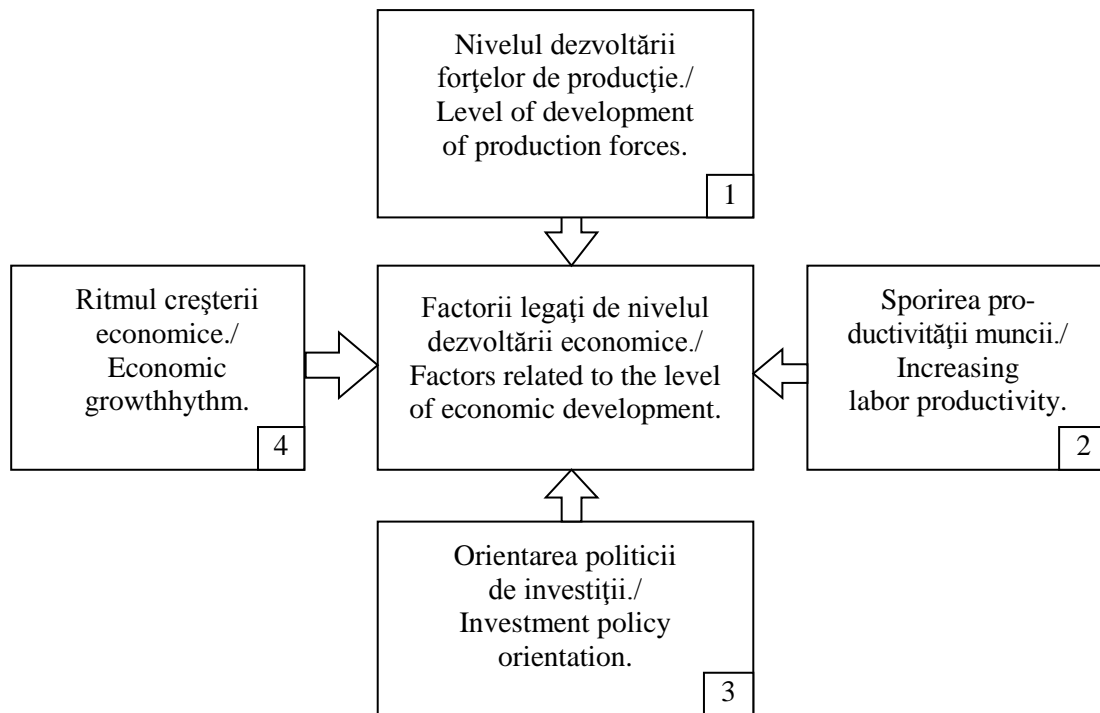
Nivelul dezvoltării forţelor de producţie./ Level of development of production forces.

1

Ritmul creşterii economice./ Economic growthhythm.

4

Factorii legaţi de nivelul dezvoltării economice./ Factors related to the level of economic development.

Sporirea productivităţii muncii./ Increasing labor productivity.

2

Orientarea politicii de investiţii./ Investment policy orientation.

3